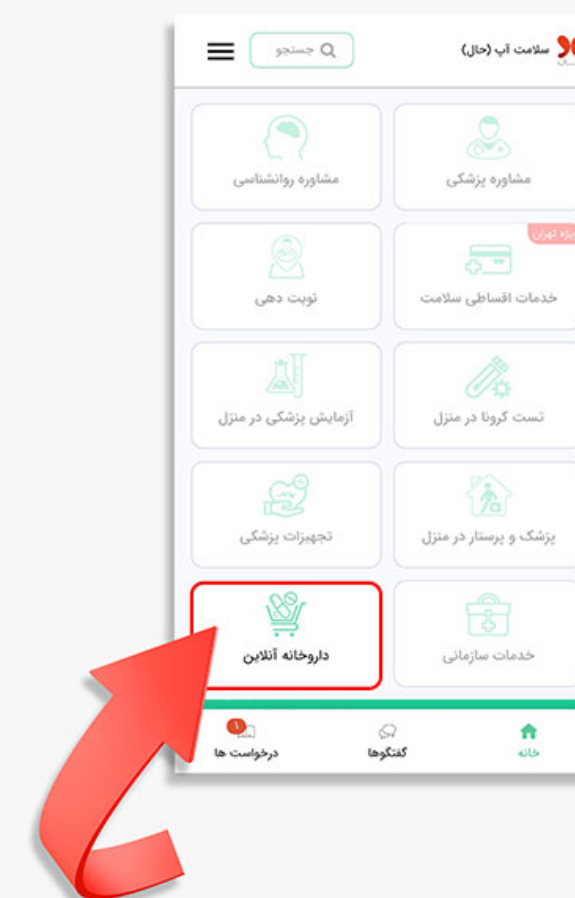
سلامت آپ (حال)

جستجو

مشاوره پزشکی

مشاوره روانشناسی

ویژه تهران

خدمات اقساطی سلامت

نوبت دهی

تست کرونا در منزل

آزمایش پزشکی در منزل

پزشک و پرستار در منزل

تجهیزات پزشکی

خدمات سازمانی

داروخانه آنلاین

خانه

گفتگوها

1

درخواست ها